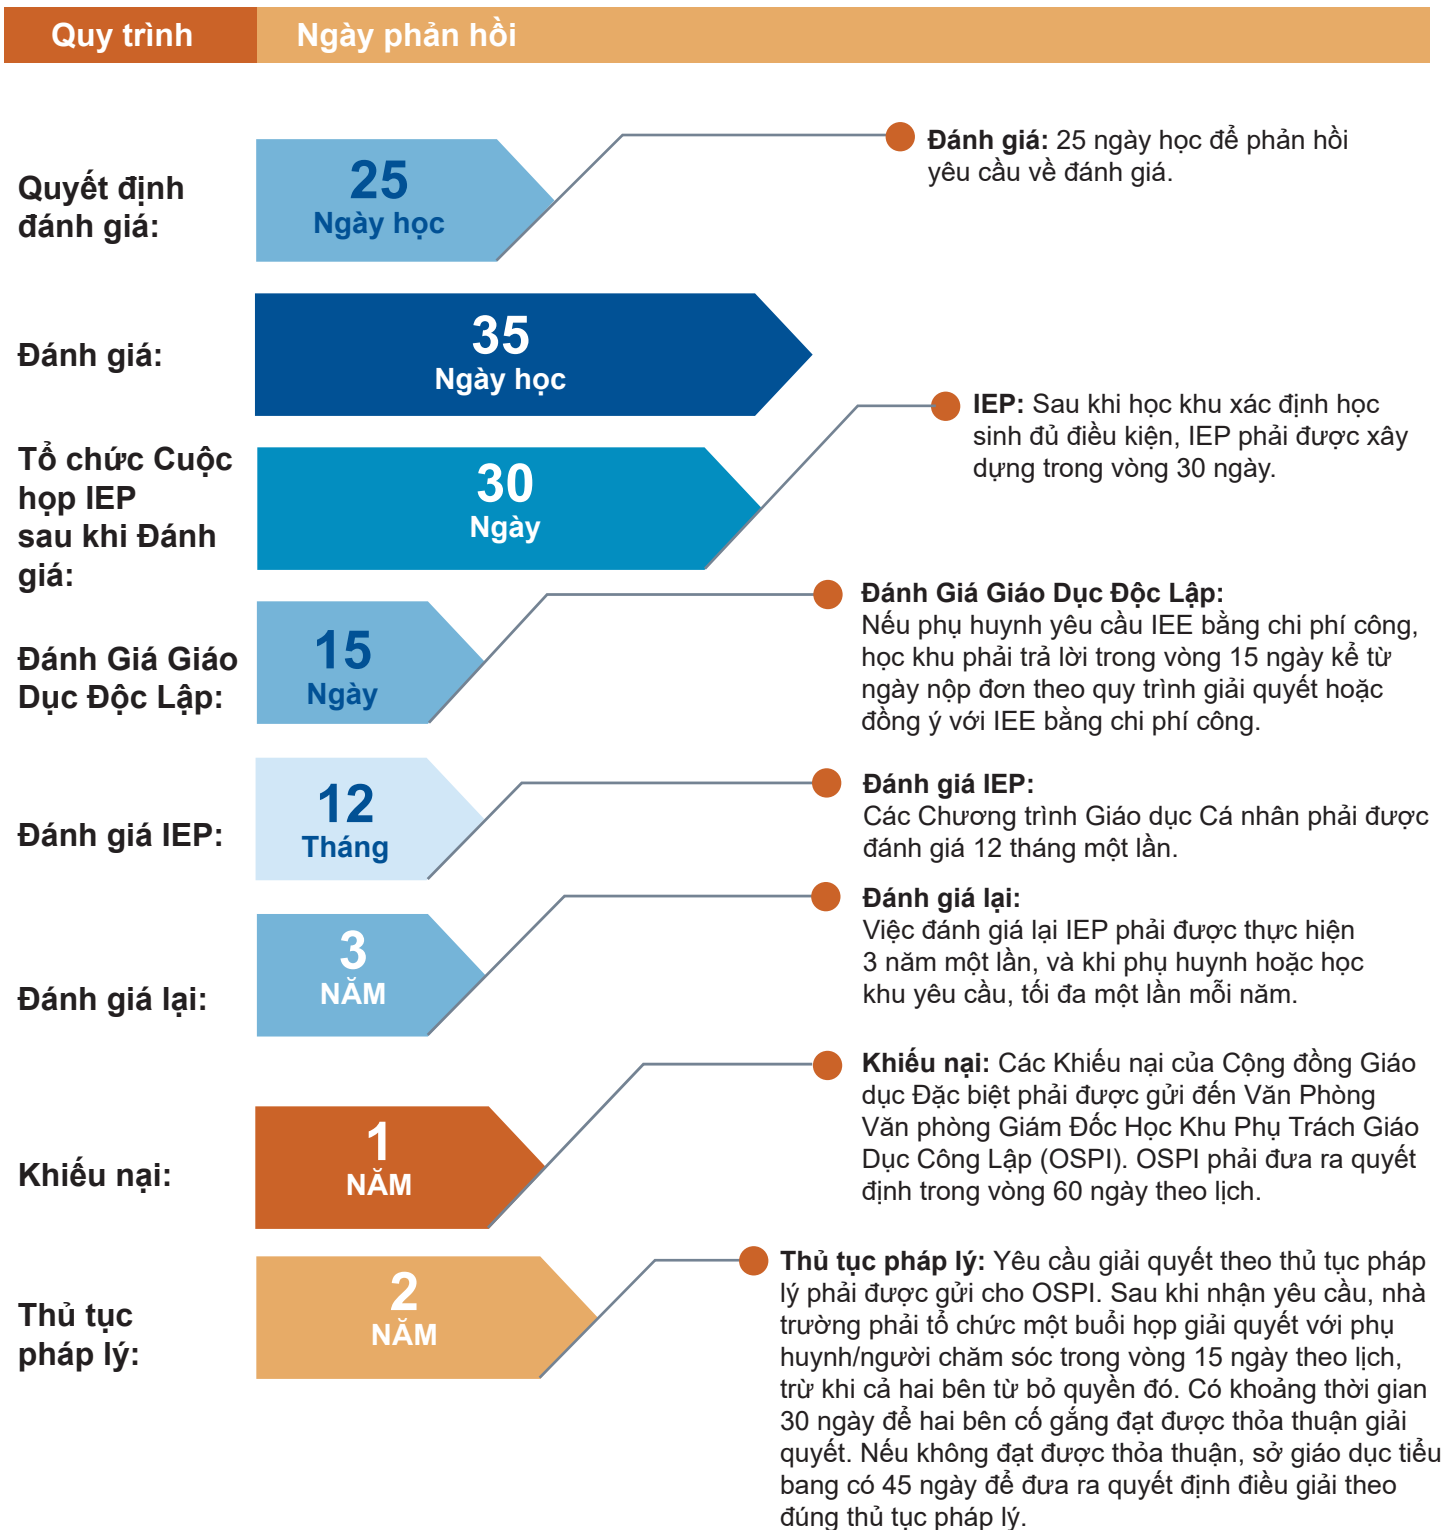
Quy trình Ngày phản hồi

Quyết định đánh giá:

25
Ngày học

Đánh giá: 25 ngày học để phản hồi yêu cầu về đánh giá.

Đánh giá:

35
Ngày học

Tổ chức Cuộc họp IEP sau khi Đánh giá:

30
Ngày

IEP: Sau khi học khu xác định học sinh đủ điều kiện, IEP phải được xây dựng trong vòng 30 ngày.

Đánh Giá Giáo Dục Độc Lập:

15
Ngày

Đánh Giá Giáo Dục Độc Lập:
Nếu phụ huynh yêu cầu IEE bằng chi phí công, học khu phải trả lời trong vòng 15 ngày kể từ ngày nộp đơn theo quy trình giải quyết hoặc đồng ý với IEE bằng chi phí công.

Đánh giá IEP:

12
Tháng

Đánh giá IEP:
Các Chương trình Giáo dục Cá nhân phải được đánh giá 12 tháng một lần.

Đánh giá lại:

3
NĂM

Đánh giá lại:
Việc đánh giá lại IEP phải được thực hiện 3 năm một lần, và khi phụ huynh hoặc học khu yêu cầu, tối đa một lần mỗi năm.

Khiếu nại:

1
NĂM

Khiếu nại: Các Khiếu nại của Cộng đồng Giáo dục Đặc biệt phải được gửi đến Văn Phòng Văn phòng Giám Đốc Học Khu Phụ Trách Giáo Dục Công Lập (OSPI). OSPI phải đưa ra quyết định trong vòng 60 ngày theo lịch.

Thủ tục pháp lý:

2
NĂM

Thủ tục pháp lý: Yêu cầu giải quyết theo thủ tục pháp lý phải được gửi cho OSPI. Sau khi nhận yêu cầu, nhà trường phải tổ chức một buổi họp giải quyết với phụ huynh/người chăm sóc trong vòng 15 ngày theo lịch, trừ khi cả hai bên từ bỏ quyền đó. Có khoảng thời gian 30 ngày để hai bên cố gắng đạt được thỏa thuận giải quyết. Nếu không đạt được thỏa thuận, sở giáo dục tiểu bang có 45 ngày để đưa ra quyết định điều giải theo đúng thủ tục pháp lý.